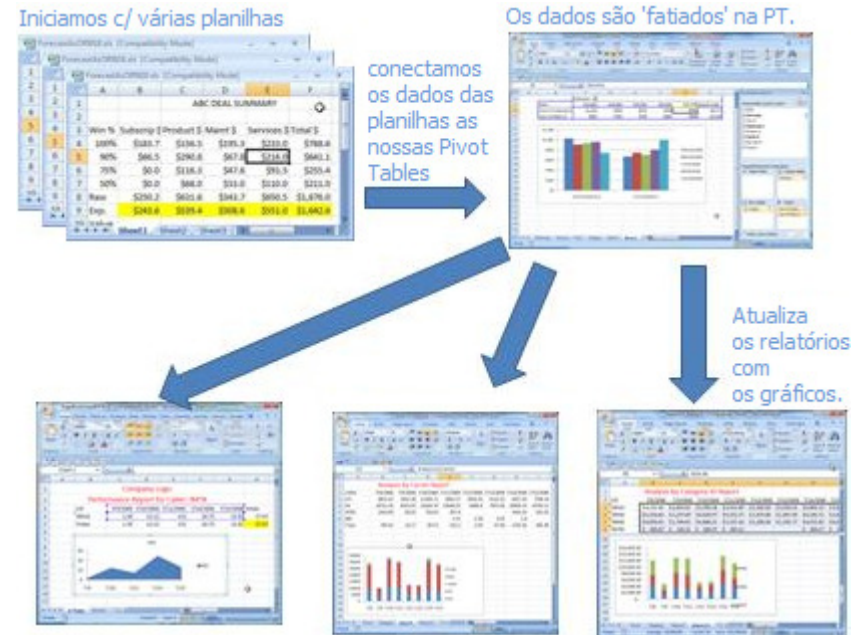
Iniciamos c/ várias planilhas

Os dados são 'fatiados' na PT.

conectamos os dados das planilhas as nossas Pivot Tables

| | A | B | C | D | E | F |
|---|---|---|---|---|---|---|
| 1 | | | ABC DEAL SUMMARY | | | |
| 2 | | | | | | |
| 3 | Win % | Subscrip $ | Product $ | Maint $ | Services $ | Total $ |
| 4 | 100% | $183.7 | $136.5 | $235.3 | $233.0 | $788.6 |
| 5 | 90% | $66.5 | $290.6 | $67.0 | $216.0 | $641.1 |
| 6 | 75% | $0.0 | $116.3 | $47.6 | $91.5 | $255.4 |
| 7 | 50% | $0.0 | $68.0 | $33.0 | $110.0 | $211.0 |
| 8 | Raw | $250.2 | $611.6 | $343.7 | $650.5 | $1,876.0 |
| 9 | Exp. | $243.6 | $535.4 | $308.6 | $551.0 | $1,642.6 |

Sheet1 Sheet2 Sheet3

Atualiza os relatórios com os gráficos.

Company Logo
Performance Report for Cabot: BATA